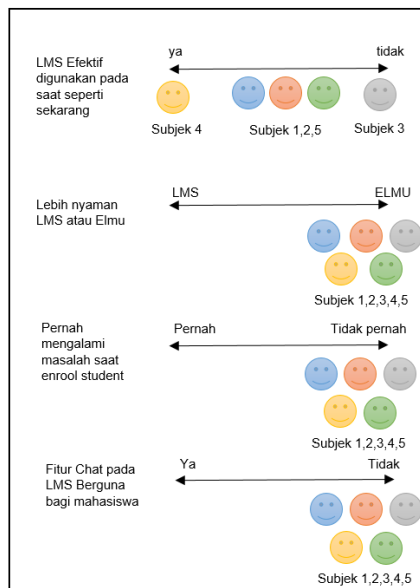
LMS Efektif digunakan pada saat seperti sekarang

ya

tidak

Subjek 4

Subjek 1,2,5

Subjek 3

Lebih nyaman LMS atau Elmu

LMS

ELMU

Subjek 1,2,3,4,5

Pernah mengalami masalah saat enrool student

Pernah

Tidak pernah

Subjek 1,2,3,4,5

Fitur Chat pada LMS Berguna bagi mahasiswa

Ya

Tidak

Subjek 1,2,3,4,5